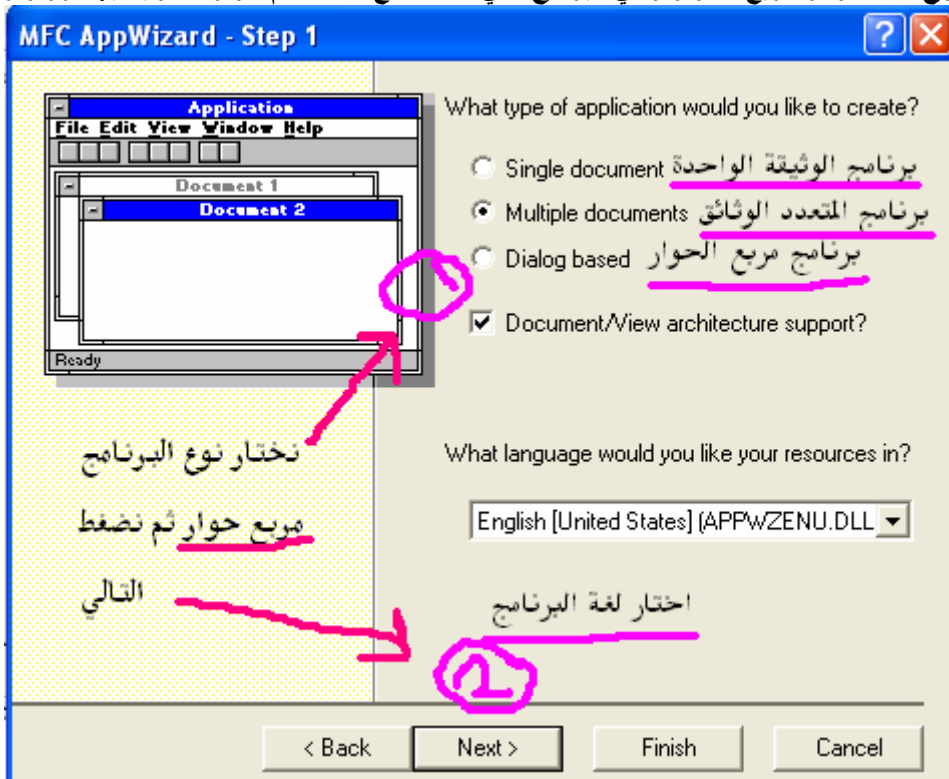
MFC AppWizard - Step 1

Application
File Edit View Window Help
Document 1
Document 2
Ready

What type of application would you like to create?

Single document برنامج الوثيقة الواحدة

Multiple documents برنامج المتعدد الوثائق

Dialog based برنامج مربع الحوار

Document/View architecture support?

نختار نوع البرنامج مربع حوار ثم نضغط التالي

What language would you like your resources in?

English [United States] (APPWZENU.DLL

اختار لغة البرنامج

< Back
Next >
Finish
Cancel